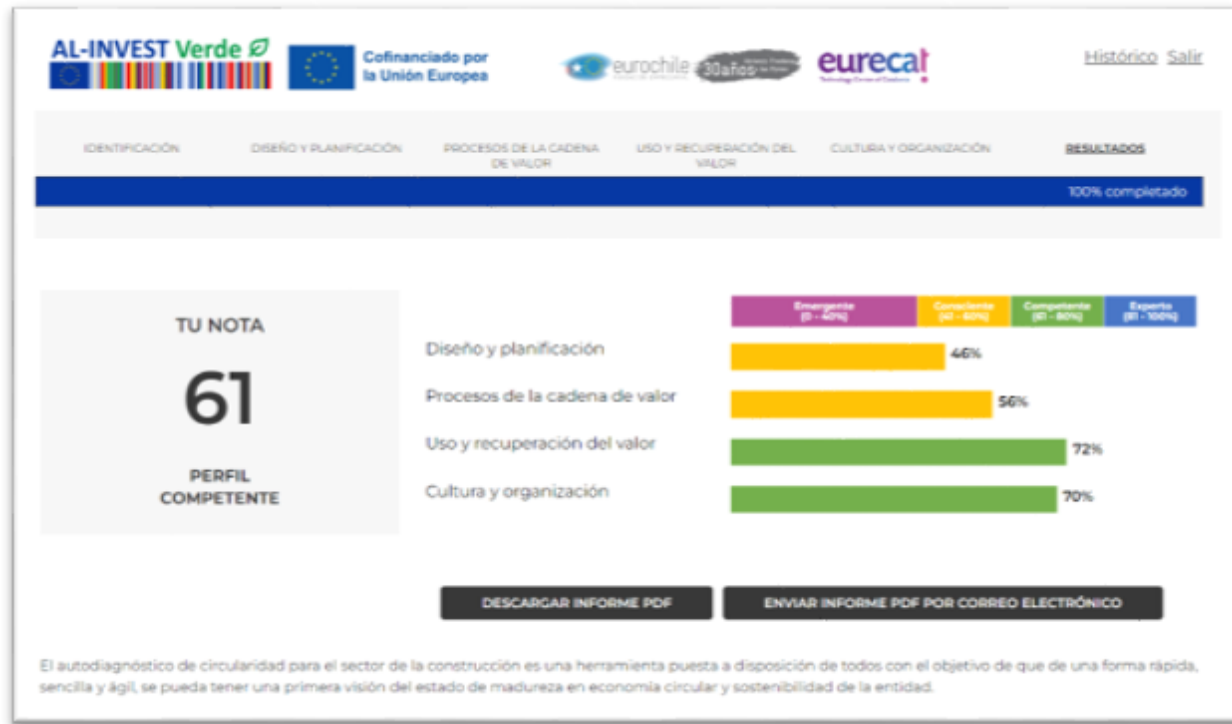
AL-INVEST Verde

Cofinanciado por la Unión Europea

eurochile 30años

eurecat

Histórico Salir

IDENTIFICACIÓN DISEÑO Y PLANIFICACIÓN PROCESOS DE LA CADENA DE VALOR USO Y RECUPERACIÓN DEL VALOR CULTURA Y ORGANIZACIÓN RESULTADOS

100% completado

TU NOTA

61

PERFIL COMPETENTE

| Emergente (0 - 40%) | Consciente (41 - 60%) | Competente (61 - 80%) | Experto (81 - 100%) |
|---|---|---|---|

Diseño y planificación 46%

Procesos de la cadena de valor 56%

Uso y recuperación del valor 72%

Cultura y organización 70%

DESCARGAR INFORME PDF

ENVIAR INFORME PDF POR CORREO ELECTRÓNICO

El autodiagnóstico de circularidad para el sector de la construcción es una herramienta puesta a disposición de todos con el objetivo de que de una forma rápida, sencilla y ágil, se pueda tener una primera visión del estado de madureza en economía circular y sostenibilidad de la entidad.